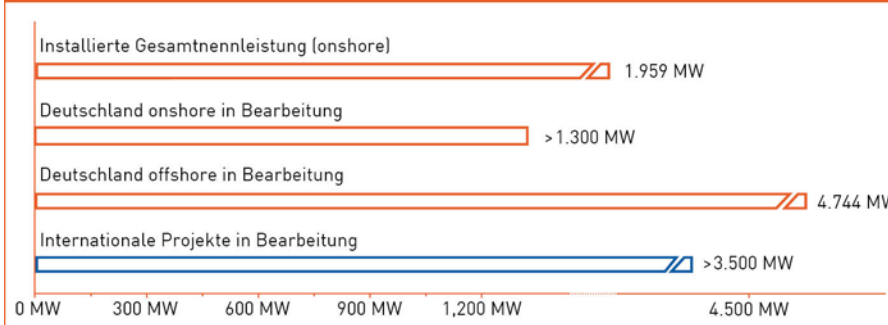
Installierte Gesamtnennleistung (onshore)

1.959 MW

Deutschland onshore in Bearbeitung

>1.300 MW

Deutschland offshore in Bearbeitung

4.744 MW

Internationale Projekte in Bearbeitung

>3.500 MW

0 MW 300 MW 600 MW 900 MW 1.200 MW 4.500 MW